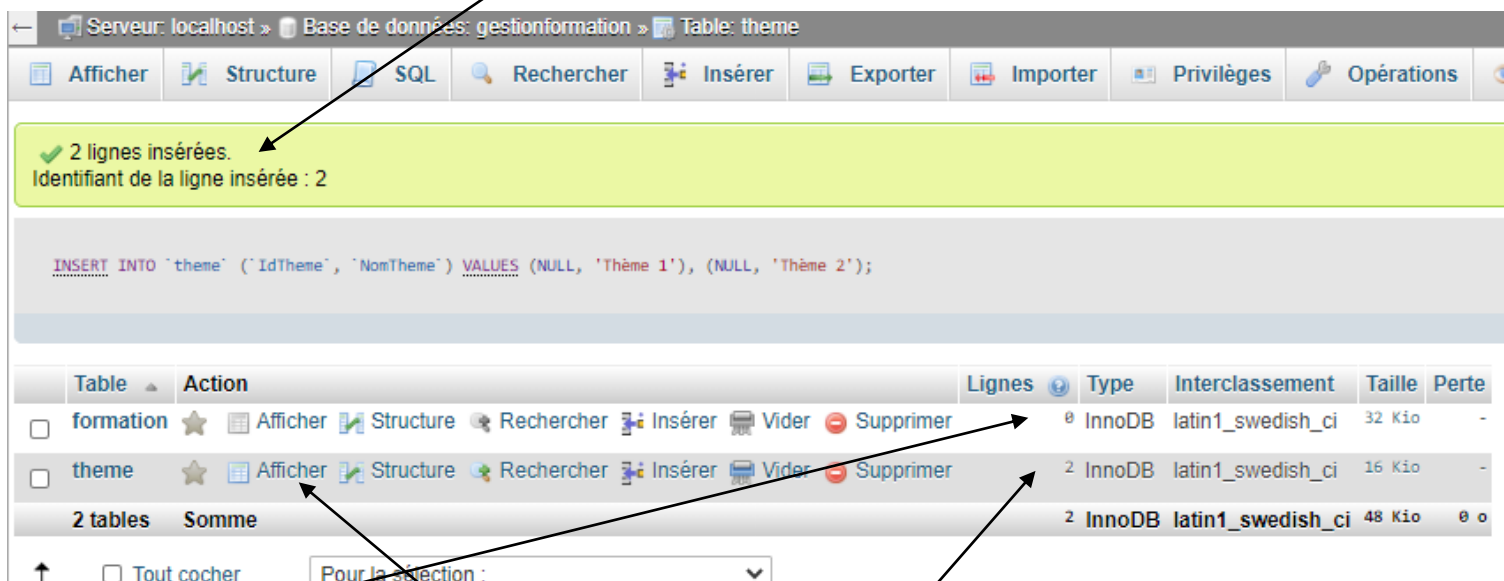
← Serveur: localhost » Base de données: gestionformation » Table: theme

Afficher | Structure | SQL | Rechercher | Insérer | Exporter | Importer | Privilèges | Opérations

2 lignes insérées.
Identifiant de la ligne insérée : 2

INSERT INTO `theme` (`IdTheme`, `NomTheme`) VALUES (NULL, 'Thème 1'), (NULL, 'Thème 2');

| | Table | Action | Lignes | Type | Interclassement | Taille | Perte |
|---|---|---|---|---|---|---|---|
| ☐ | formation | Afficher Structure Rechercher Insérer Vider Supprimer | 0 | InnoDB | latin1_swedish_ci | 32 Kio | - |
| ☐ | theme | Afficher Structure Rechercher Insérer Vider Supprimer | 2 | InnoDB | latin1_swedish_ci | 16 Kio | - |
| | 2 tables | Somme | 2 | InnoDB | latin1_swedish_ci | 48 Kio | 0 o |

☐ Tout cocher Pour la sélection :